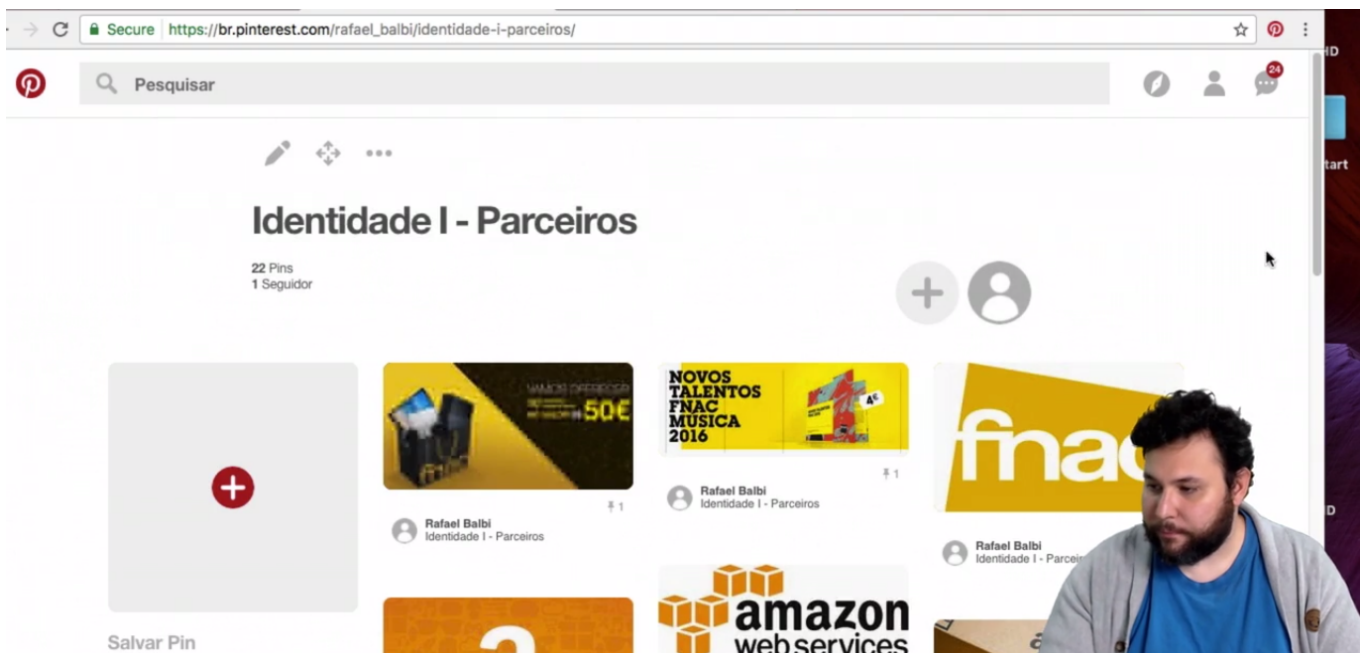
Secure https://br.pinterest.com/rafael_balbi/identidade-i-parceiros/

Pesquisar

24

HD

tart

D

Identidade I - Parceiros

22 Pins
1 Seguidor

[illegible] 50€

1

Rafael Balbi
Identidade I - Parceiros

NOVOS TALENTOS FNAC MÚSICA 2016

4€

1

Rafael Balbi
Identidade I - Parceiros

fnac

Rafael Balbi
Identidade I - Parceiros

Salvar Pin

amazon web services